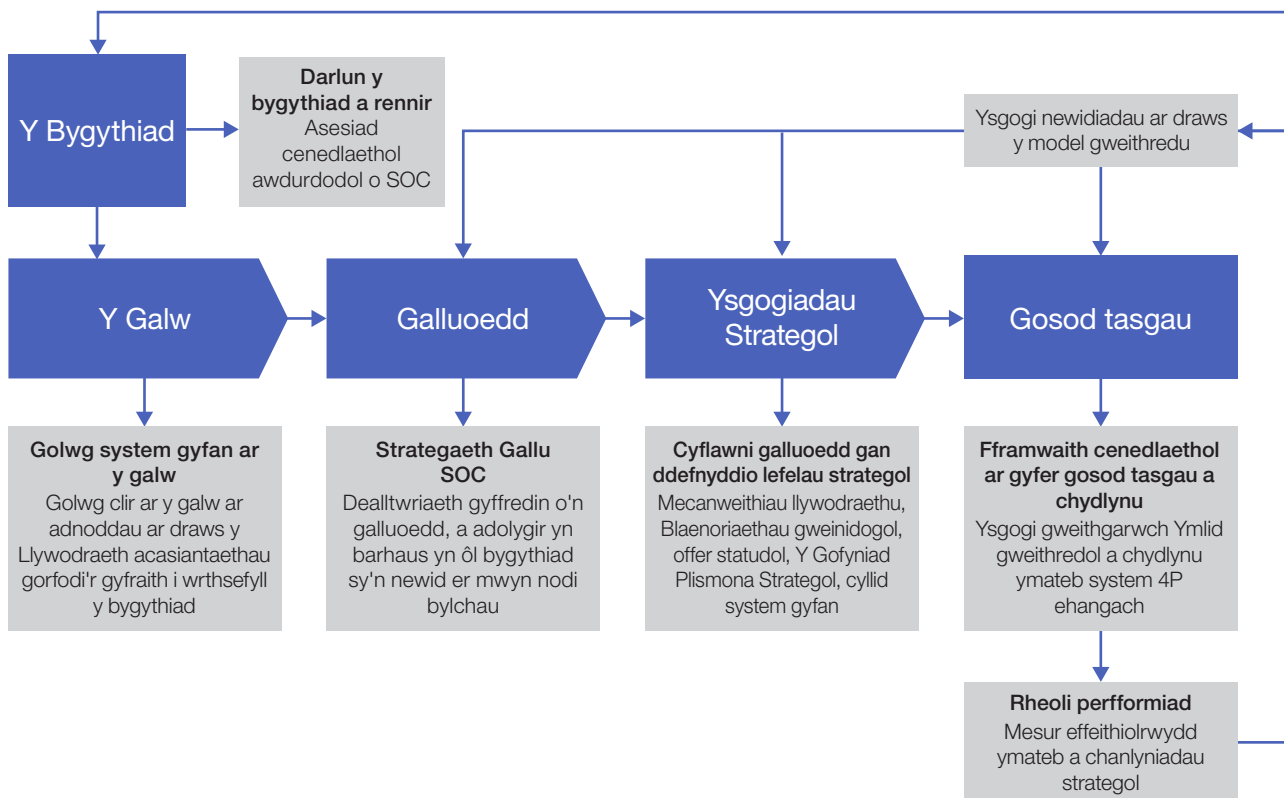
Y Bygythiad

Darlun y bygythiad a rennir
Asesiad cenedlaethol awdurdodol o SOC

Ysgogi newidiadau ar draws y model gweithredu

Y Galw

Galluoedd

Ysgogiadau Strategol

Gosod tasgau

Golwg system gyfan ar y galw
Golwg clir ar y galw ar adnoddau ar draws y Llywodraeth acasiantaethau gorfodi'r gyfraith i wrthsefyll y bygythiad

Strategaeth Gallu SOC
Dealltwriaeth gyffredin o'n galluoedd, a adolygir yn barhaus yn ôl bygythiad sy'n newid er mwyn nodi bylchau

Cyflawni galluoedd gan ddefnyddio lefelau strategol
Mecanweithiau llywodraethu, Blaenoriaethau gweinidogol, offer statudol, Y Gofyniad Plismona Strategol, cyllid system gyfan

Fframwaith cenedlaethol ar gyfer gosod tasgau a chydlynu
Ysgogi gweithgarwch Ymlid gweithredol a chydlynu ymateb system 4P ehangach

Rheoli perfformiad
Mesur effeithiolrwydd ymateb a chanlyniadau strategol